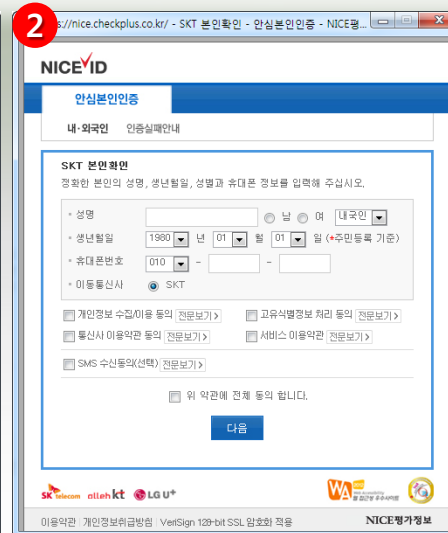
2

s://nice.checkplus.co.kr/ - SKT 본인확인 - 안심본인인증 - NICE평...

NICE ID

안심본인인증

내·외국인 | 인증실패안내

SKT 본인확인

정확한 본인의 성명, 생년월일, 성별과 휴대폰 정보를 입력해 주십시오.

• 성명 | 남 | 여 | 내국인
• 생년월일 | 1980 | 년 | 01 | 월 | 01 | 일 (*주민등록 기준)
• 휴대폰번호 | 010 | - | -
• 이동통신사 | SKT

개인정보 수집/이용 동의 전문보기 >
고유식별정보 처리 동의 전문보기 >
통신사 이용약관 동의 전문보기 >
서비스 이용약관 전문보기 >
SMS 수신동의(선택) 전문보기 >

위 약관에 전체 동의 합니다.

다음

SK telecom olleh kt LG U+

WA 웹 접근성 우수사이트

이용약관 | 개인정보취급방침 | VeriSign 128-bit SSL 암호화 적용

NICE평가정보